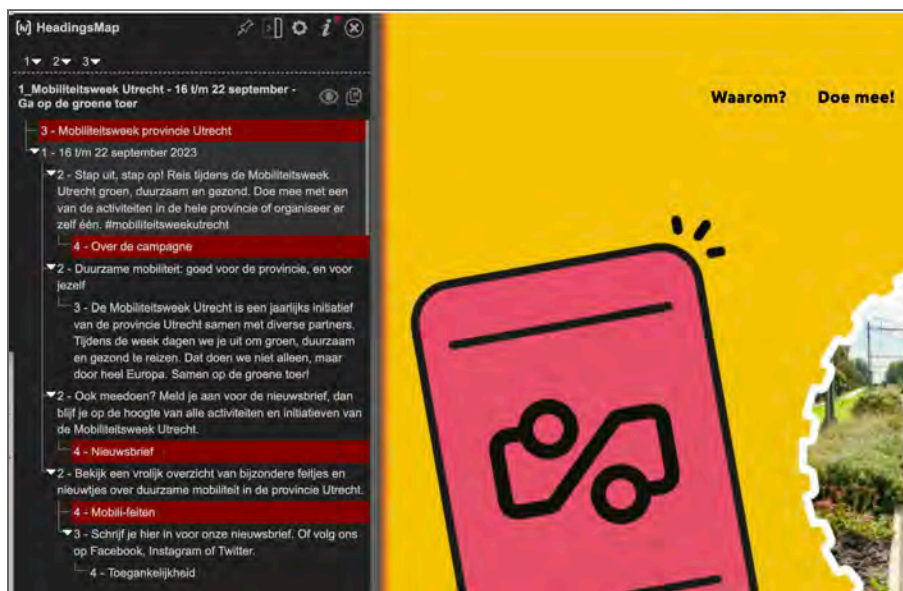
[h] HeadingsMap

1▾ 2▾ 3▾

1_Mobiliteitsweek Utrecht - 16 t/m 22 september - Ga op de groene toer

3 - Mobiliteitsweek provincie Utrecht

1 - 16 t/m 22 september 2023

2 - Stap uit, stap op! Reis tijdens de Mobiliteitsweek Utrecht groen, duurzaam en gezond. Doe mee met een van de activiteiten in de hele provincie of organiseer er zelf één. #mobiliteitsweekutrecht

4 - Over de campagne

2 - Duurzame mobiliteit: goed voor de provincie, en voor jezelf

3 - De Mobiliteitsweek Utrecht is een jaarlijks initiatief van de provincie Utrecht samen met diverse partners. Tijdens de week dagen we je uit om groen, duurzaam en gezond te reizen. Dat doen we niet alleen, maar door heel Europa. Samen op de groene toer!

2 - Ook meedoen? Meld je aan voor de nieuwsbrief, dan blijf je op de hoogte van alle activiteiten en initiatieven van de Mobiliteitsweek Utrecht.

4 - Nieuwsbrief

2 - Bekijk een vrolijk overzicht van bijzondere feitjes en nieuwtjes over duurzame mobiliteit in de provincie Utrecht.

4 - Mobili-feiten

3 - Schrijf je hier in voor onze nieuwsbrief. Of volg ons op Facebook, Instagram of Twitter.

4 - Toegankelijkheid

Waarom? Doe mee!